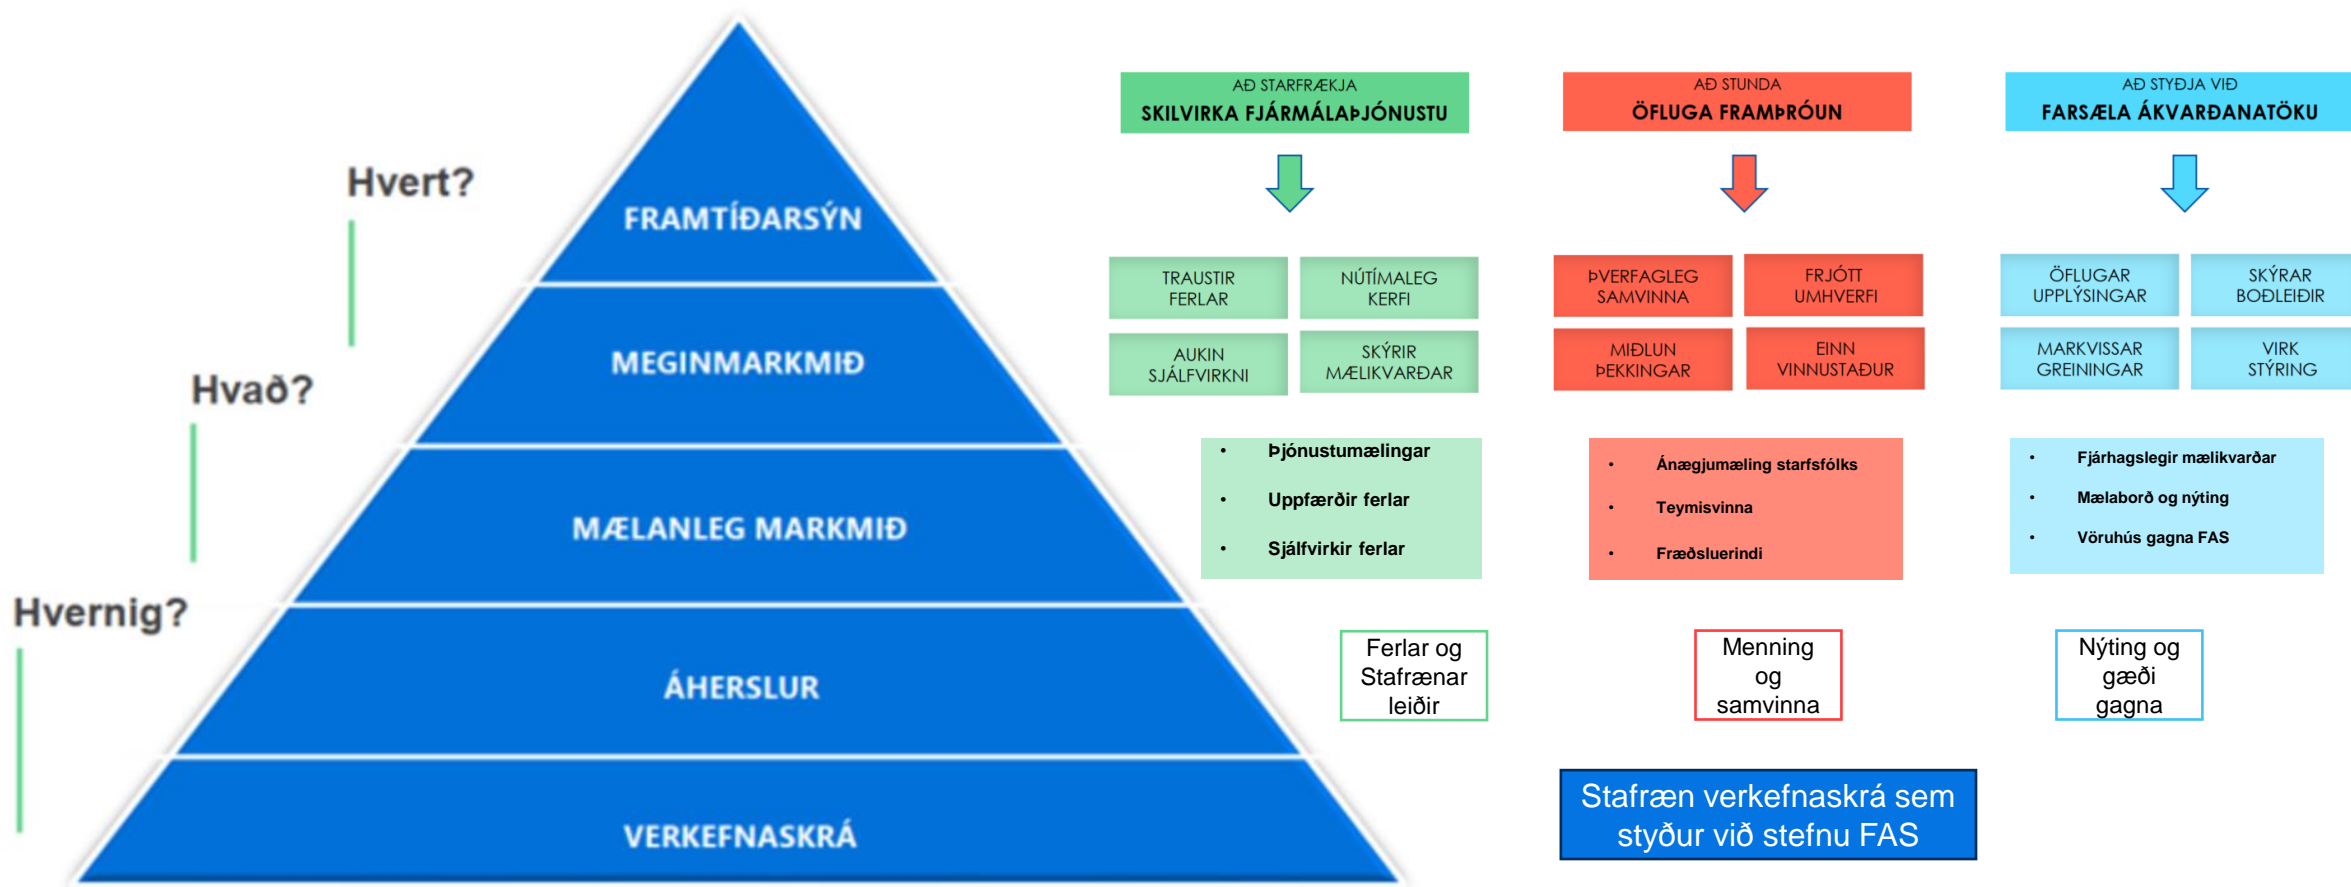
Hvert?

Hvað?

Hvernig?

FRAMTÍÐARSÝN

MEGINMARKMIÐ

MÆLANLEG MARKMIÐ

ÁHERSLUR

VERKEFNASKRÁ

AÐ STARFRÆKJA
SKILVIRKA FJÁRMÁLAÞJÓNUSTU

TRAUSTIR FERLAR

NÚTÍMALEG KERFI

AUKIN SJÁLFVIRKNI

SKÝRIR MÆLIKVARÐAR

- Þjónustumælingar
- Uppfærðir ferlar
- Sjálfvirkir ferlar

Ferlar og Stafrænar leiðir

AÐ STUNDA
ÖFLUGA FRAMÞRÓUN

ÞVERFAGLEG SAMVINNA

FRJÓTT UMHVERFI

MIÐLUN ÞEKKINGAR

EINN VINNUSTAÐUR

- Ánægjumæling starfsfólks
- Teymisvinna
- Fræðsluerindi

Menning og samvinna

AÐ STYÐJA VIÐ
FARSÆLA ÁKVARÐANATÖKU

ÖFLUGAR UPPLÝSINGAR

SKÝRAR BOÐLEIÐIR

MARKVISSAR GREININGAR

VIRK STÝRING

- Fjárhagslegir mælikvarðar
- Mælaborð og nýting
- Vöruhús gagna FAS

Nýting og gæði gagna

Stafræn verkefnaskrá sem styður við stefnu FAS